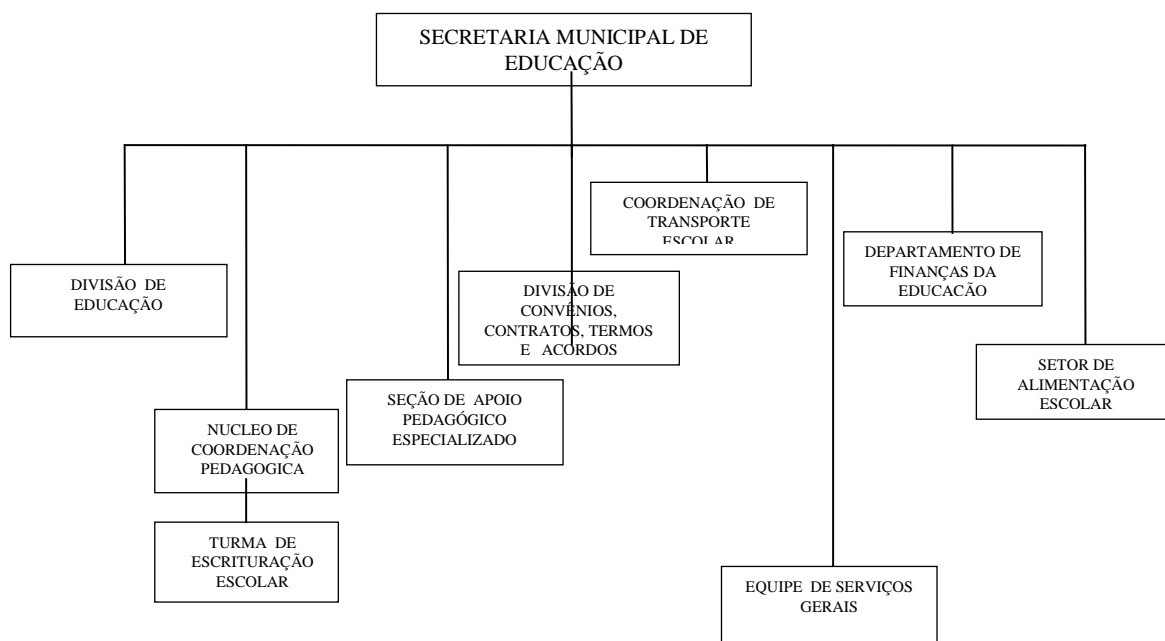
SECRETARIA MUNICIPAL DE EDUCAÇÃO

DIVISÃO DE EDUCAÇÃO

NUCLEO DE COORDENAÇÃO PEDAGOGICA

TURMA DE ESCRITURAÇÃO ESCOLAR

SEÇÃO DE APOIO PEDAGÓGICO ESPECIALIZADO

DIVISÃO DE CONVÊNIOS, CONTRATOS, TERMOS E ACORDOS

COORDENAÇÃO DE TRANSPORTE ESCOLAR

EQUIPE DE SERVIÇOS GERAIS

DEPARTAMENTO DE FINANÇAS DA EDUCAÇÃO

SETOR DE ALIMENTAÇÃO ESCOLAR